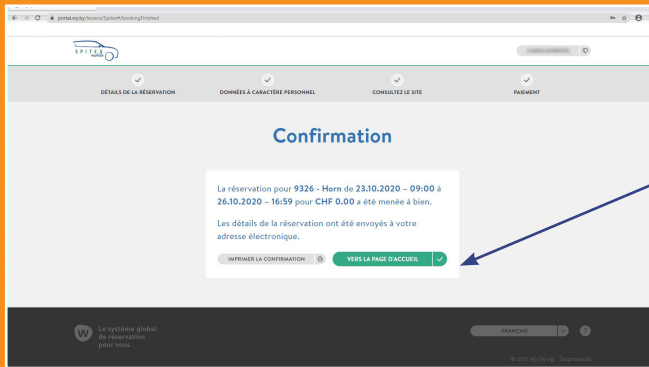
portal.wy.by/lessors/Spitex#/booking/finished

DÉTAILS DE LA RÉSERVATION

DONNÉES À CARACTÈRE PERSONNEL

CONSULTEZ LE SITE

PAIEMENT

Confirmation

La réservation pour **9326 - Horn** de **23.10.2020 – 09:00** à **26.10.2020 – 16:59** pour **CHF 0.00** a été menée à bien.

Les détails de la réservation ont été envoyés à votre adresse électronique.

IMPRIMER LA CONFIRMATION

VERS LA PAGE D'ACCUEIL

Le système global de réservation pour vous

FRANÇAIS

© 2020 wy by sg · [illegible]